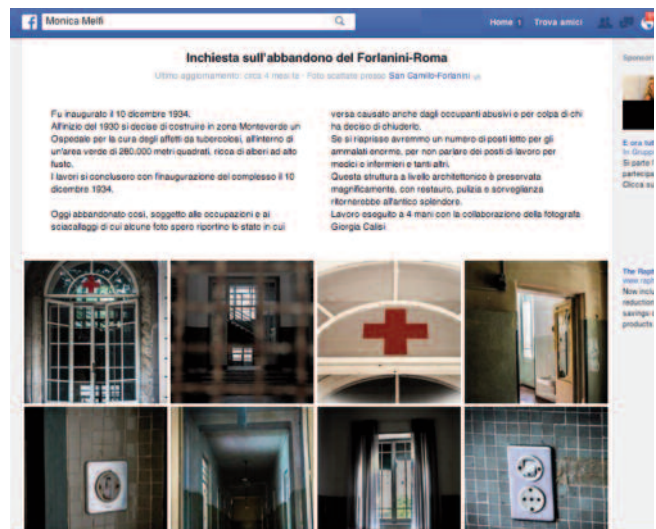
Monica Melfi

Home 1 Trova amici

Inchiesta sull'abbandono del Forlanini-Roma

Ultimo aggiornamento: circa 4 mesi fa · Foto scattata presso San Camillo-Forlanini

Fu inaugurato il 10 dicembre 1934.
All'inizio del 1930 si decise di costruire in zona Monteverde un Ospedale per la cura degli affetti da tubercolosi, all'interno di un'area verde di 280.000 metri quadrati, ricca di alberi ad alto fusto.
I lavori si conclusero con l'inaugurazione del complesso il 10 dicembre 1934.

Oggi abbandonato così, soggetto alle occupazioni e ai sciacallaggi di cui alcune foto spero riportino lo stato in cui versa causato anche dagli occupanti abusivi e per colpa di chi ha deciso di chiuderlo.
Se si riaprisse avremmo un numero di posti letto per gli ammalati enorme, per non parlare dei posti di lavoro per medici e infermieri e tanti altri.
Questa struttura a livello architettonico è preservata magnificamente, con restauro, pulizia e sorveglianza ritornerebbe all'antico splendore.
Lavoro eseguito a 4 mani con la collaborazione della fotografa Giorgia Calisi

Sponsor

È ora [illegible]
In Grupp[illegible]
Si parte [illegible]
partecipa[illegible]
Clicca su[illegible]

The Rep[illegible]
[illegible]
Now inclu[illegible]
reduction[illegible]
savings o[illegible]
products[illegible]